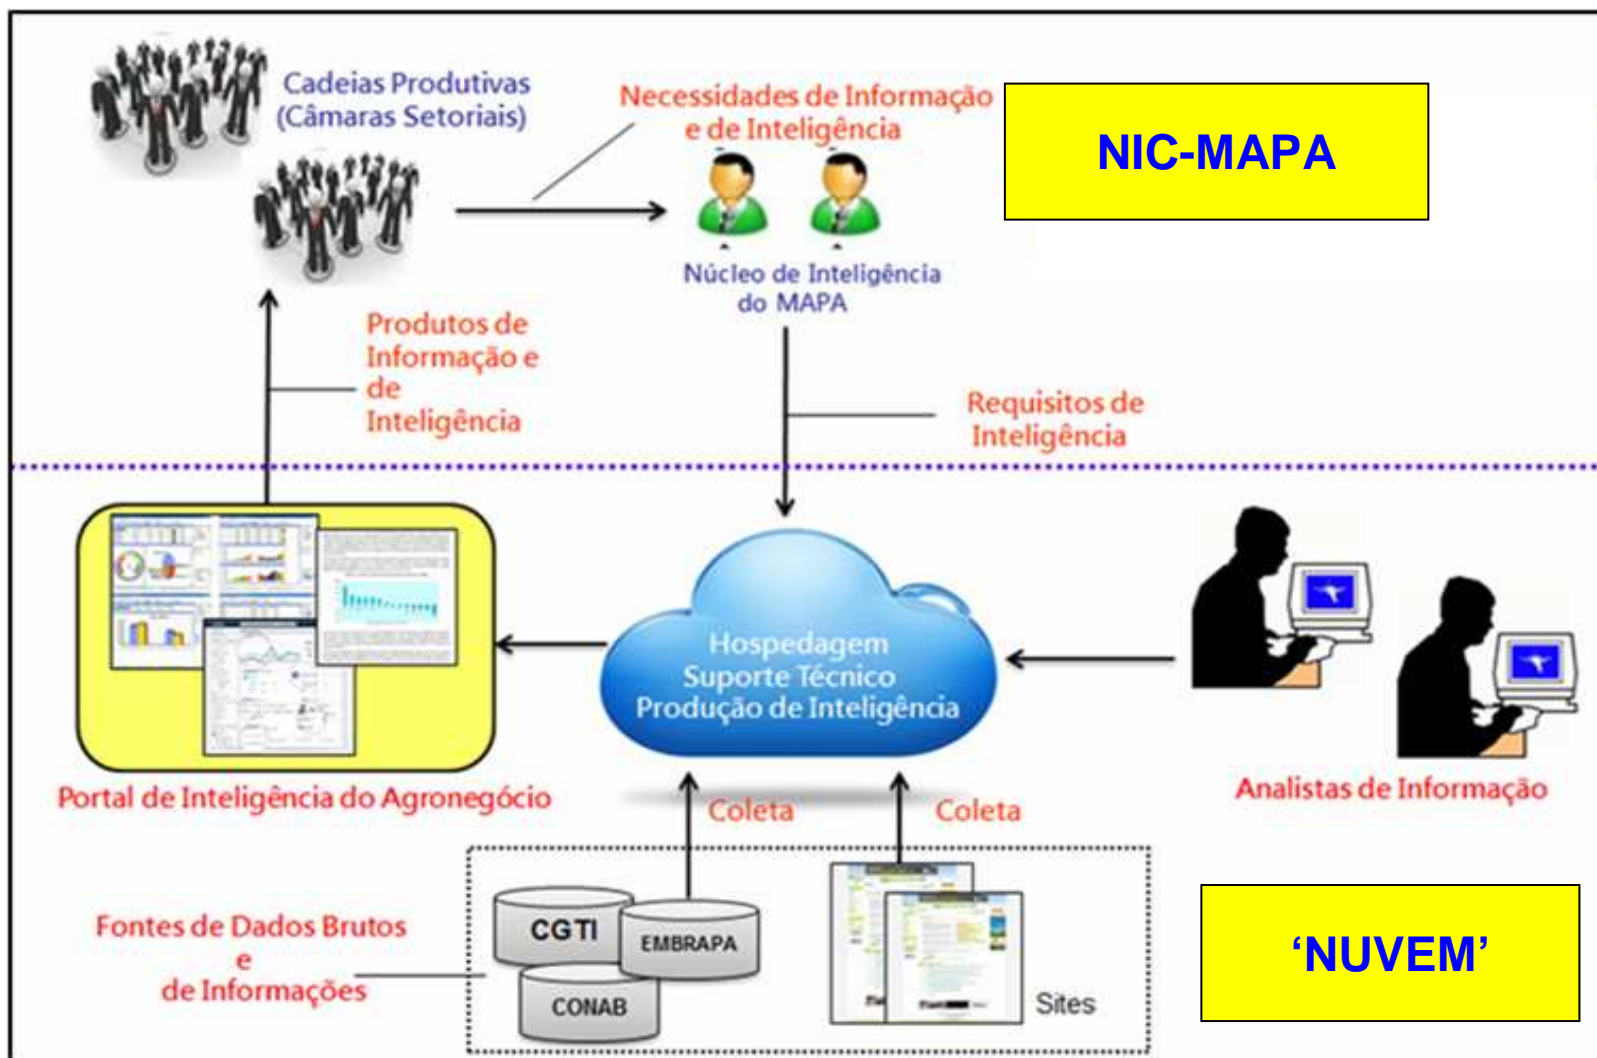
Cadeias Produtivas (Câmaras Setoriais)

Necessidades de Informação e de Inteligência

NIC-MAPA

Núcleo de Inteligência do MAPA

Produtos de Informação e de Inteligência

Requisitos de Inteligência

Hospedagem
Suporte Técnico
Produção de Inteligência

Portal de Inteligência do Agronegócio

Analistas de Informação

Coleta

Coleta

Fontes de Dados Brutos e de Informações

CGTI

EMBRAPA

CONAB

Sites

'NUVEM'